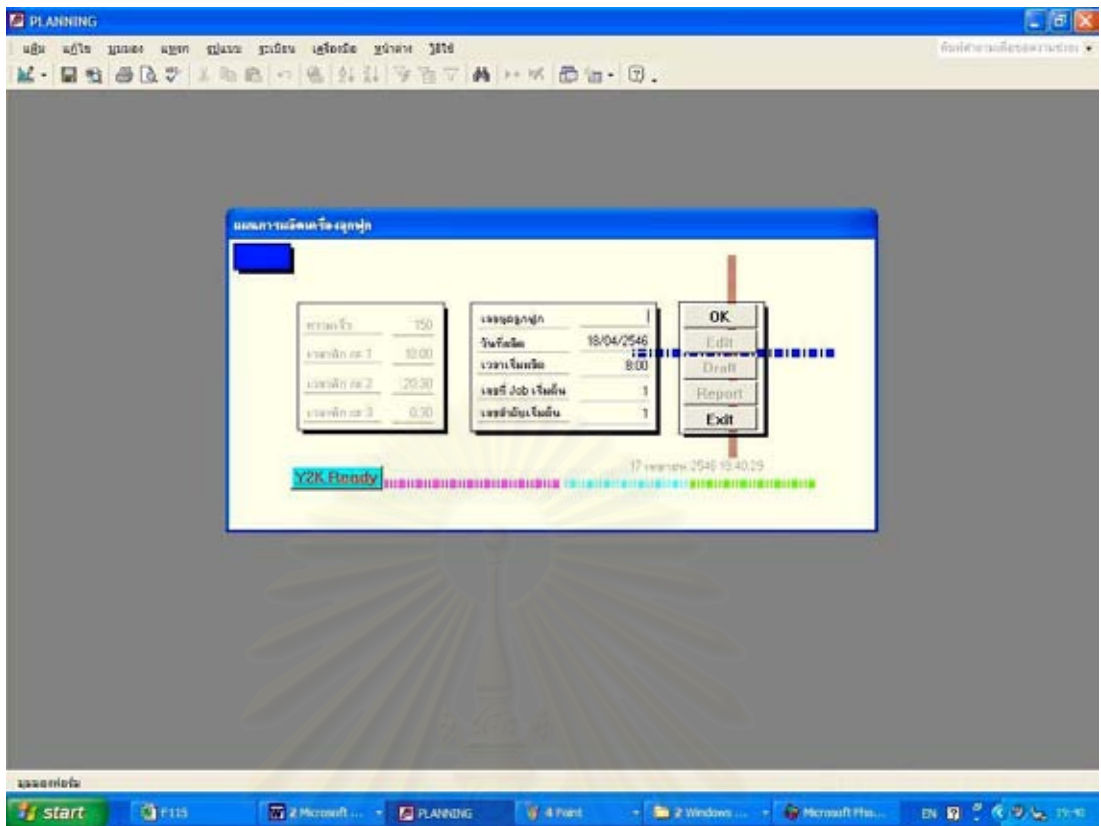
PLANNING

แฟ้ม แก้ไข มุมมอง แทรก รูปแบบ ระเบียน เครื่องมือ หน้าต่าง วิธีใช้

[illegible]

แผนการผลิตหวีลูกฟูก

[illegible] 150
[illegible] 1 10.00
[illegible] 2 20.30
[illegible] 3 0.30

เลขชุดลูกฟูก 1
วันที่ผลิต 18/04/2546
เวลาเริ่มผลิต 8:00
เลขที่ Job เริ่มต้น 1
เลขลำดับเริ่มต้น 1

OK
Edit
Draft
Report
Exit

17 เมษายน 2546 15:40:29

Y2K Ready

มุมมองฟอร์ม

start
F115
2 Microsoft ...
PLANNING
4 Paint
2 Windows ...
Microsoft Pho...
EN